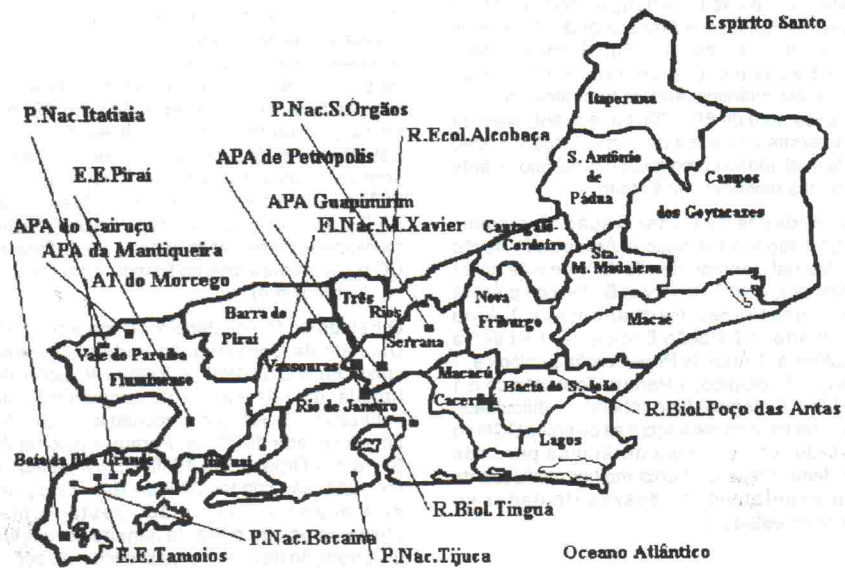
Espirito Santo

P.Nac.Itatiaia

P.Nac.S.Orgãos

R.Ecol.Alcobaça

E.E.Piraí

APA de Petrópolis

APA Guapimirim

Fl.Nac.M.Xavier

APA do Cairuçu

APA da Mantiqueira

AT do Morcego

Itaperuna

S. Antônio de Pádua

Campos dos Goytacazes

Cantagalo Cordeiro

Sta. M. Madalena

Nova Friburgo

Macaé

Três Rios

Serrana

Barra do Piraí

Vale do Paraíba Fluminense

Vassouras

Rio de Janeiro

Macacú Cacerliú

Bacia de S. João

Lagos

R.Biol.Poço das Antas

Baía da Ilha Grande

Itaguaí

P.Nac.Bocaina

R.Biol.Tinguá

E.E.Tamoios

P.Nac.Tijuca

Oceano Atlântico